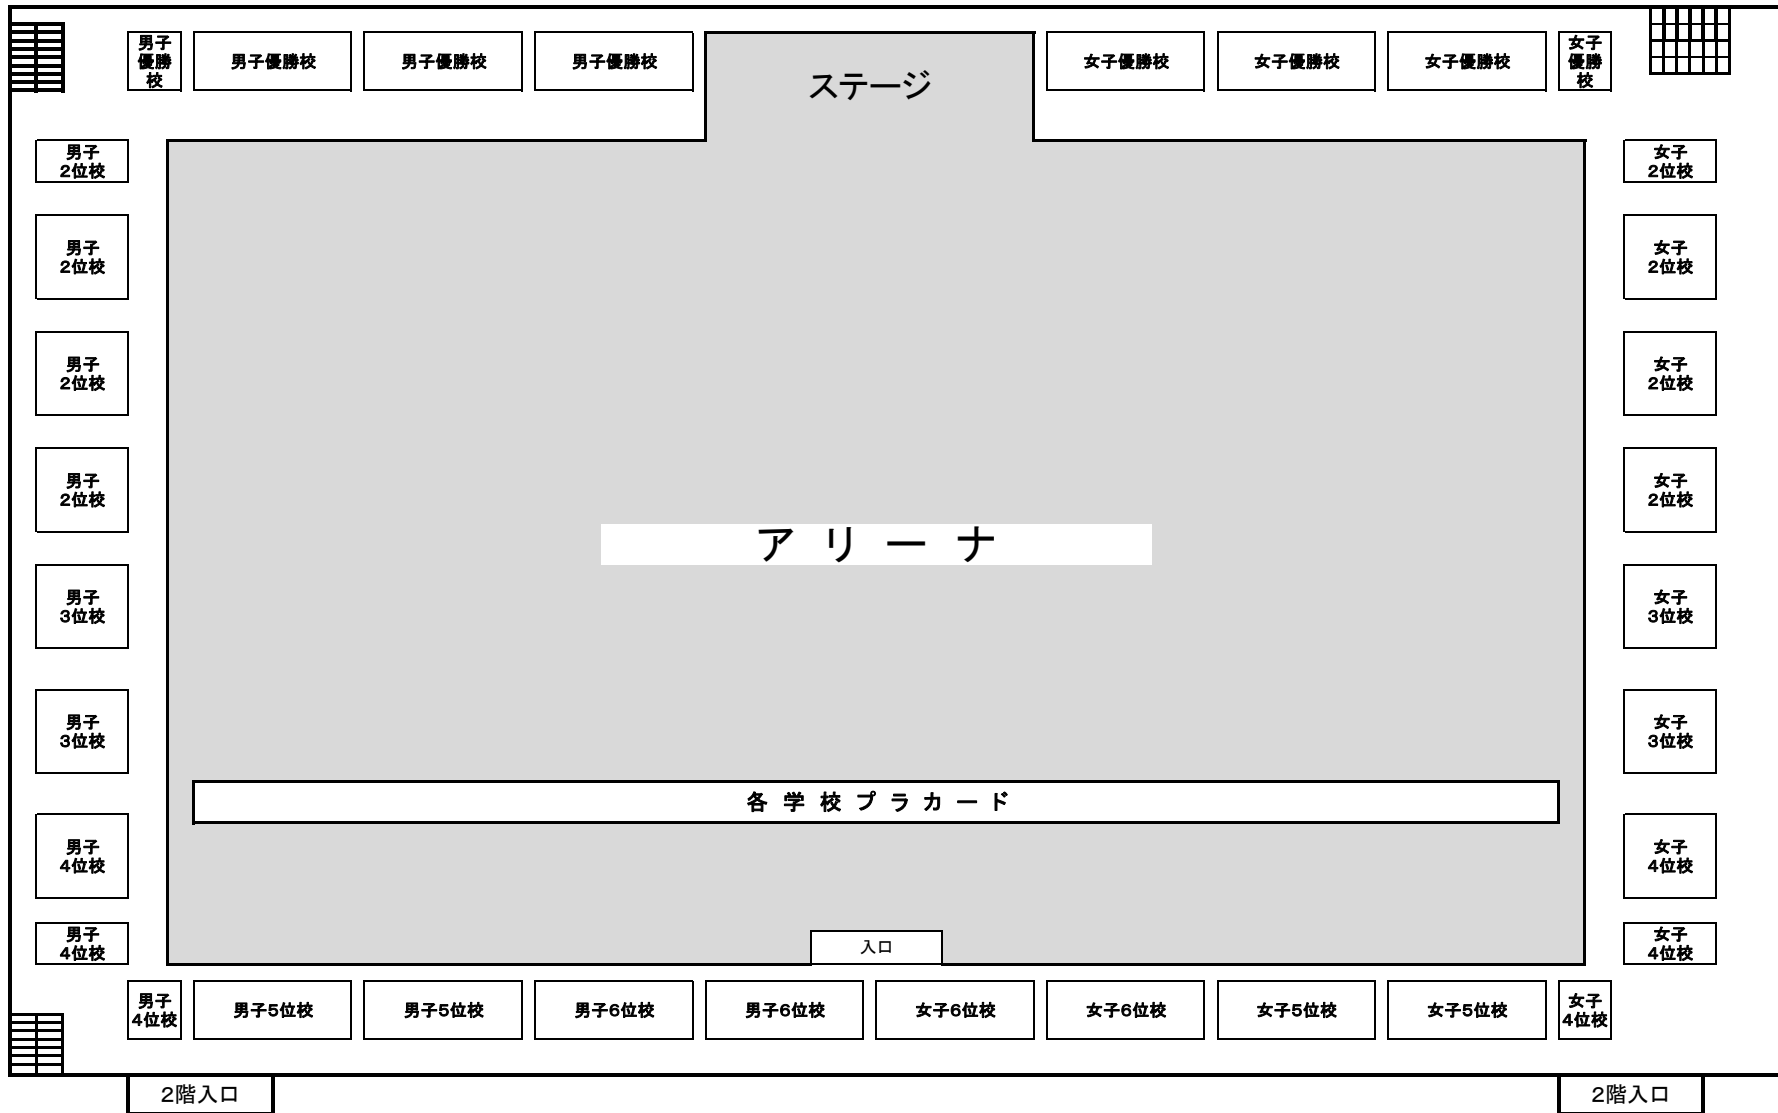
男子優勝校
男子優勝校
男子優勝校
男子優勝校
ステージ
女子優勝校
女子優勝校
女子優勝校
女子優勝校

男子2位校
男子2位校
男子2位校
男子2位校
男子3位校
男子3位校
男子4位校
男子4位校

女子2位校
女子2位校
女子2位校
女子2位校
女子3位校
女子3位校
女子4位校
女子4位校

アリーナ

各学校プラカード

入口

男子4位校
男子5位校
男子5位校
男子6位校
男子6位校
女子6位校
女子6位校
女子5位校
女子5位校
女子4位校

2階入口
2階入口